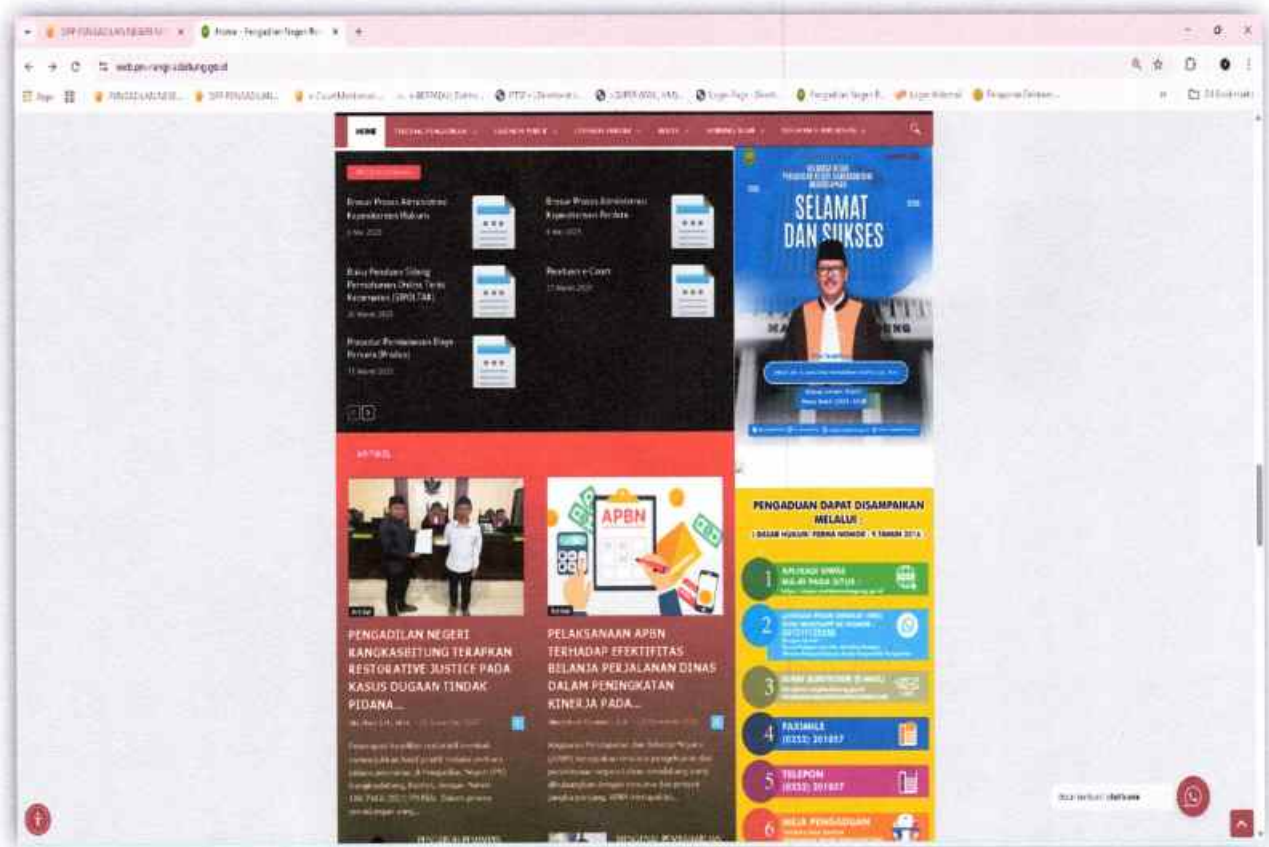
Brosur Proses Administrasi Kepaniteraan Hukum

Brosur Proses Administrasi Kepaniteraan Perdata

Buku Panduan Sidang Permohonan Online Tanpa Kehadiran (SIPOLTAK)

Brosur e-Court

Prosedur Pembayaran Biaya Perkara (Prodeo)

SELAMAT DAN SUKSES

ARTIKEL

PENGADILAN NEGERI KANGKASBITUNG TERAPKAN RESTORATIVE JUSTICE PADA KASUS DUGAAN TINDAK PIDANA...

PELAKSANAAN APBN TERHADAP EFEKTIFITAS BELANJA PERJALANAN DINAS DALAM PENINGKATAN KINERJA PADA...

APBN

PENGADUAN DAPAT DISAMPAIKAN MELALUI :

1 APLIKASI SIWAS

2

3

4 FAXIMILE (0252) 201857

5 TELEPON (0252) 201857

6 MEJA PENGADUAN